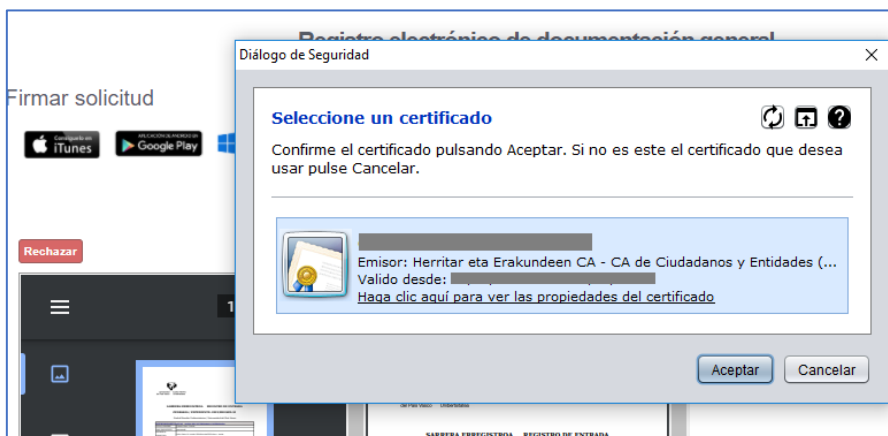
Registro electrónico de documentación general

Firmar solicitud

Consíguelo en iTunes

APLICACIÓN EN ANDROID DE Google Play

Rechazar

Diálogo de Seguridad

Seleccione un certificado

Confirme el certificado pulsando Aceptar. Si no es este el certificado que desea usar pulse Cancelar.

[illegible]
Emisor: Herritar eta Erakundeen CA - CA de Ciudadanos y Entidades (...
Valido desde: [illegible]
Haga clic aquí para ver las propiedades del certificado

Aceptar Cancelar

SARRERA ERREGISTROA REGISTRO DE ENTRADA